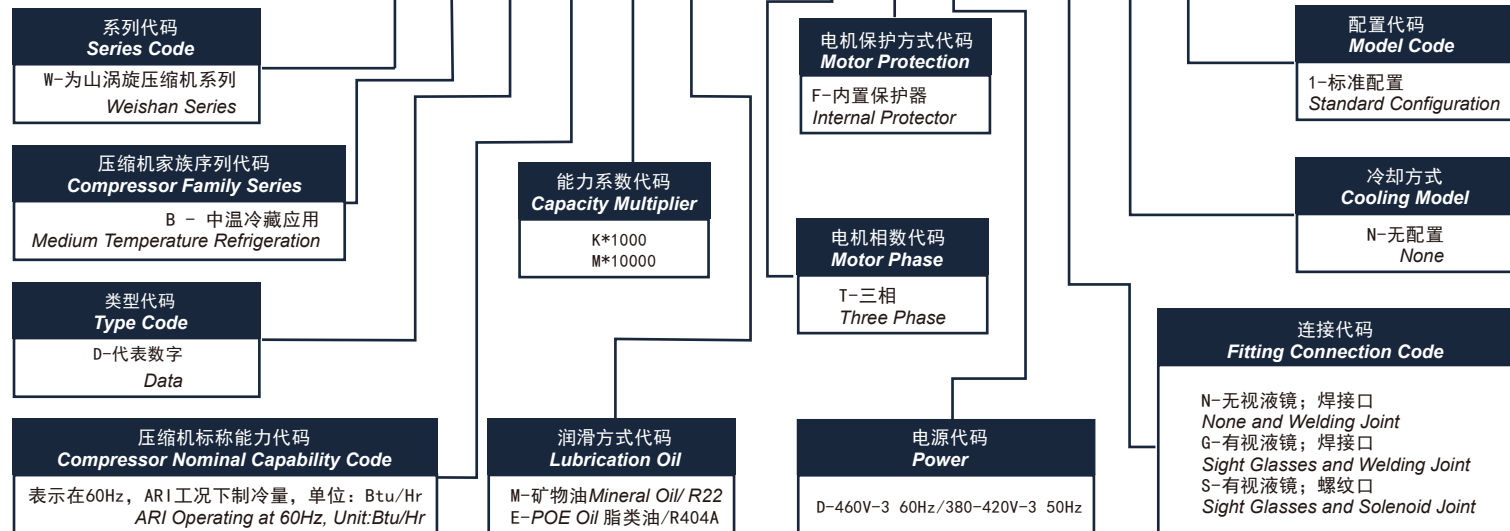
系列代码
Series Code

W-为山涡旋压缩机系列
Weishan Series

压缩机家族序列代码
Compressor Family Series

B - 中温冷藏应用
Medium Temperature Refrigeration

类型代码
Type Code

D-代表数字
Data

压缩机标称能力代码
Compressor Nominal Capability Code

表示在60Hz，ARI工况下制冷量，单位：Btu/Hr
ARI Operating at 60Hz, Unit:Btu/Hr

能力系数代码
Capacity Multiplier

K*1000
M*10000

润滑方式代码
Lubrication Oil

M-矿物油Mineral Oil/ R22
E-POE Oil 脂类油/R404A

电机保护方式代码
Motor Protection

F-内置保护器
Internal Protector

电机相数代码
Motor Phase

T-三相
Three Phase

电源代码
Power

D-460V-3 60Hz/380-420V-3 50Hz

配置代码
Model Code

1-标准配置
Standard Configuration

冷却方式
Cooling Model

N-无配置
None

连接代码
Fitting Connection Code

N-无视液镜；焊接口
None and Welding Joint
G-有视液镜；焊接口
Sight Glasses and Welding Joint
S-有视液镜；螺纹口
Sight Glasses and Solenoid Joint